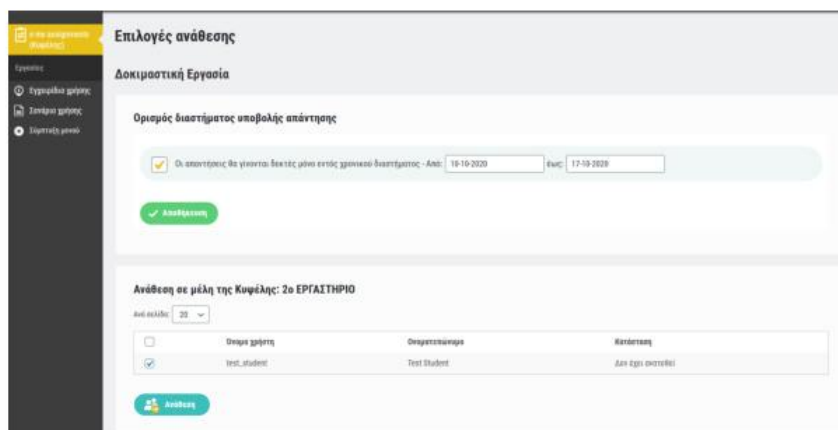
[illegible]

Εργασίες

Εγχειρίδιο χρήσης

Σενάρια χρήσης

Σύμπτυξη μενού

Επιλογές ανάθεσης

Δοκιμαστική Εργασία

Ορισμός διαστήματος υποβολής απάντησης

Οι απαντήσεις θα γίνονται δεκτές μόνο εντός χρονικού διαστήματος - Από: 10-10-2020 έως: 17-10-2020

Αποθήκευση

Ανάθεση σε μέλη της Κυψέλης: 2ο ΕΡΓΑΣΤΗΡΙΟ

Ανά σελίδα: 20

| | Όνομα χρήστη | Ονοματεπώνυμο | Κατάσταση |
|---|---|---|---|
| ✓ | test_student | Test Student | Δεν έχει σταλεί |

Ανάθεση